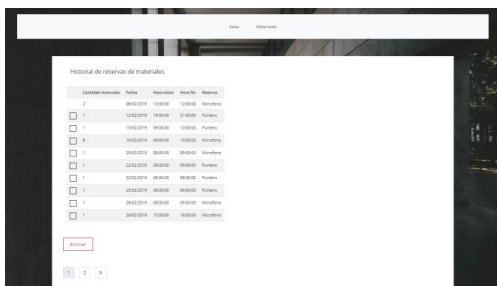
Salas Materiales

Historial de reservas de materiales

| | Cantidad reservada | Fecha | Hora inicio | Hora fin | Reserva |
|---|---|---|---|---|---|
| | 2 | 06/02/2019 | 10:00:00 | 12:00:00 | Micrófono |
| ☐ | 1 | 12/02/2019 | 19:00:00 | 21:00:00 | Puntero |
| ☐ | 1 | 13/02/2019 | 09:00:00 | 10:00:00 | Puntero |
| ☐ | 6 | 19/02/2019 | 08:00:00 | 10:00:00 | Micrófono |
| ☐ | 1 | 20/02/2019 | 08:00:00 | 09:00:00 | Micrófono |
| ☐ | 1 | 22/02/2019 | 08:00:00 | 09:00:00 | Puntero |
| ☐ | 1 | 22/02/2019 | 08:00:00 | 09:00:00 | Puntero |
| ☐ | 1 | 23/02/2019 | 08:00:00 | 09:00:00 | Puntero |
| ☐ | 1 | 26/02/2019 | 08:00:00 | 09:00:00 | Micrófono |
| ☐ | 1 | 28/02/2019 | 15:00:00 | 18:00:00 | Micrófono |

Eliminar

1 2 3